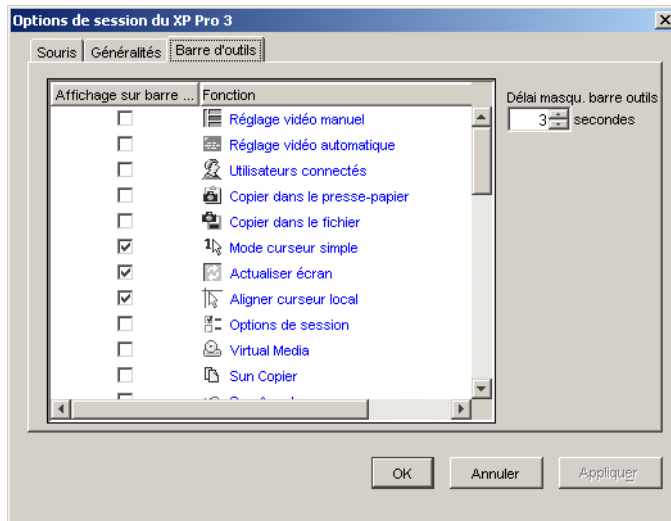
Options de session du XP Pro 3

Souris | Généralités | Barre d'outils

| Affichage sur barre ... | Fonction |
|---|---|
| ☐ | Réglage vidéo manuel |
| ☐ | Réglage vidéo automatique |
| ☐ | Utilisateurs connectés |
| ☐ | Copier dans le presse-papier |
| ☐ | Copier dans le fichier |
| ☑ | Mode curseur simple |
| ☑ | Actualiser écran |
| ☑ | Aligner curseur local |
| ☐ | Options de session |
| ☐ | Virtual Media |
| ☐ | Sun Copier |
| ☐ | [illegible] |

Délai masqu. barre outils
3 secondes

OK
Annuler
Appliquer